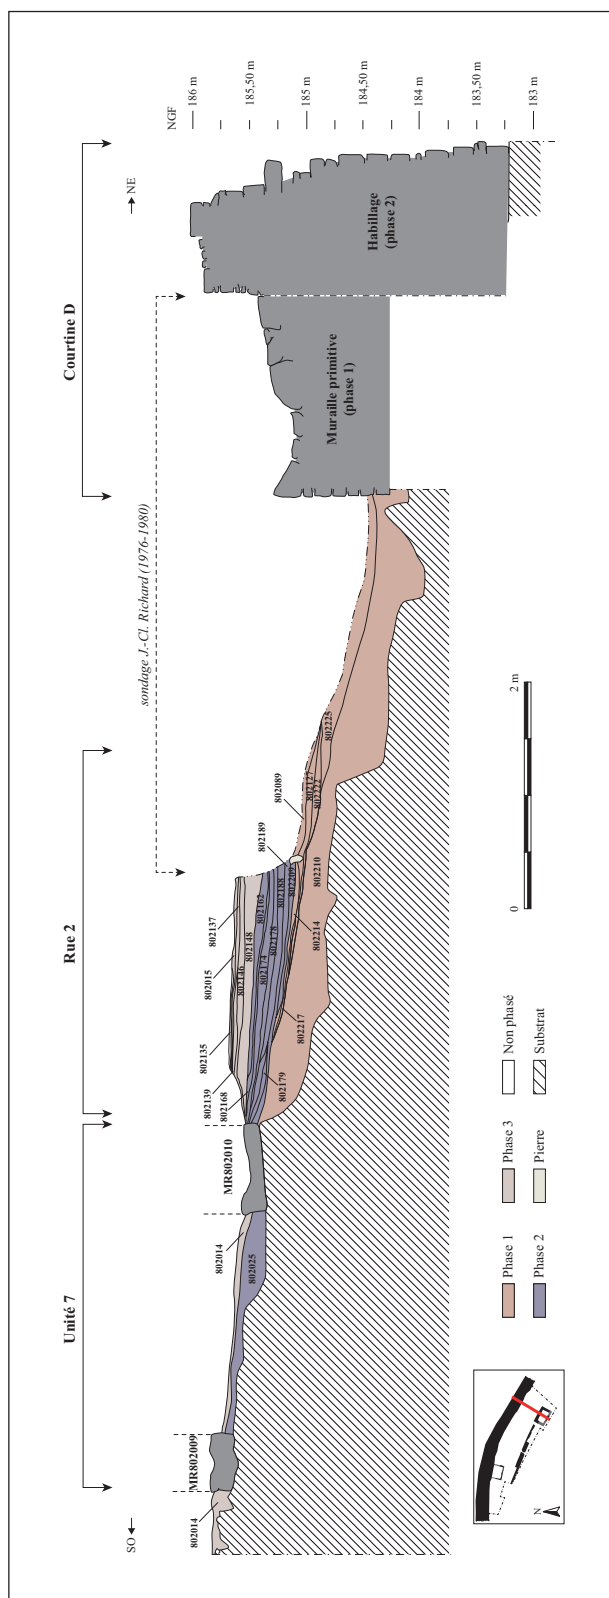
Unité 7

Rue 2

Courtine D

SO

NE

NGF

186 m

185,50 m

185 m

184,50 m

184 m

183,50 m

183 m

sondage J.-Cl. Richard (1976-1980)

Habillage (phase 2)

Muraille primitive (phase 1)

MR802009

MR802010

802014

802014

802025

802139

802168

802135

802015

802137

802146

802148

802162

802174

802178

802179

802217

802214

802210

802189

802089

802223

0

2 m

Phase 1

Phase 2

Phase 3

Pierre

Non phasé

Substrat

N